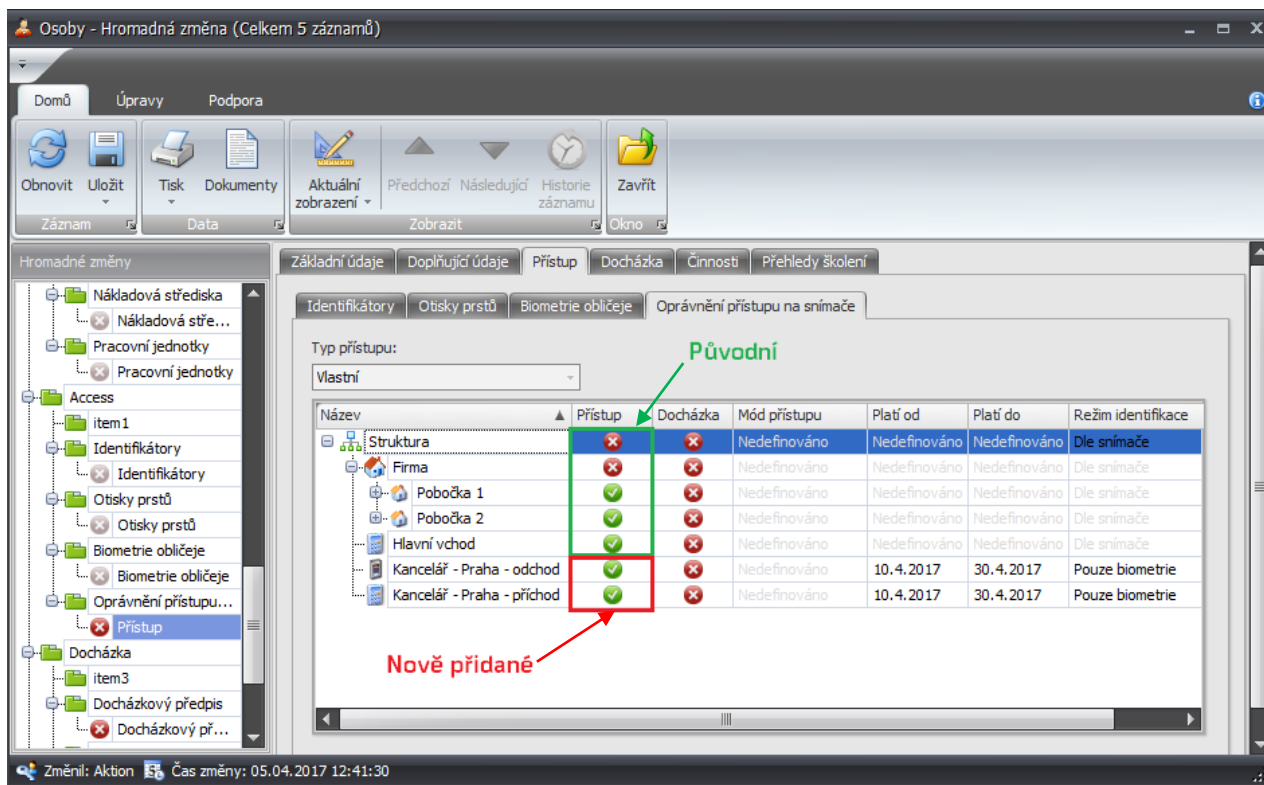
Osoby - Hromadná změna (Celkem 5 záznamů)

Domů Úpravy Podpora

Obnovit Uložit Tisk Dokumenty Aktuální zobrazení Předchozí Následující Historie záznamu Zavřít

Záznam Data Zobrazit Okno

Hromadné změny

Nákladová střediska
Nákladová stře...
Pracovní jednotky
Pracovní jednotky
Access
item1
Identifikátory
Identifikátory
Otisky prstů
Otisky prstů
Biometrie obličeje
Biometrie obličeje
Oprávnění přístupu...
Přístup
Docházka
item3
Docházkový předpis
Docházkový př...

Základní údaje Doplňující údaje Přístup Docházka Činnosti Přehledy školení

Identifikátory Otisky prstů Biometrie obličeje Oprávnění přístupu na snímače

Typ přístupu:
Vlastní

Původní

| Název | Přístup | Docházka | Mód přístupu | Platí od | Platí do | Režim identifikace |
|---|---|---|---|---|---|---|
| Struktura | | | Nedefinováno | Nedefinováno | Nedefinováno | Dle snímače |
| Firma | | | Nedefinováno | Nedefinováno | Nedefinováno | Dle snímače |
| Pobočka 1 | | | Nedefinováno | Nedefinováno | Nedefinováno | Dle snímače |
| Pobočka 2 | | | Nedefinováno | Nedefinováno | Nedefinováno | Dle snímače |
| Hlavní vchod | | | Nedefinováno | Nedefinováno | Nedefinováno | Dle snímače |
| Kancelář - Praha - odchod | | | Nedefinováno | 10.4.2017 | 30.4.2017 | Pouze biometrie |
| Kancelář - Praha - příchod | | | Nedefinováno | 10.4.2017 | 30.4.2017 | Pouze biometrie |

Nově přidané

Změnil: Aktion Čas změny: 05.04.2017 12:41:30